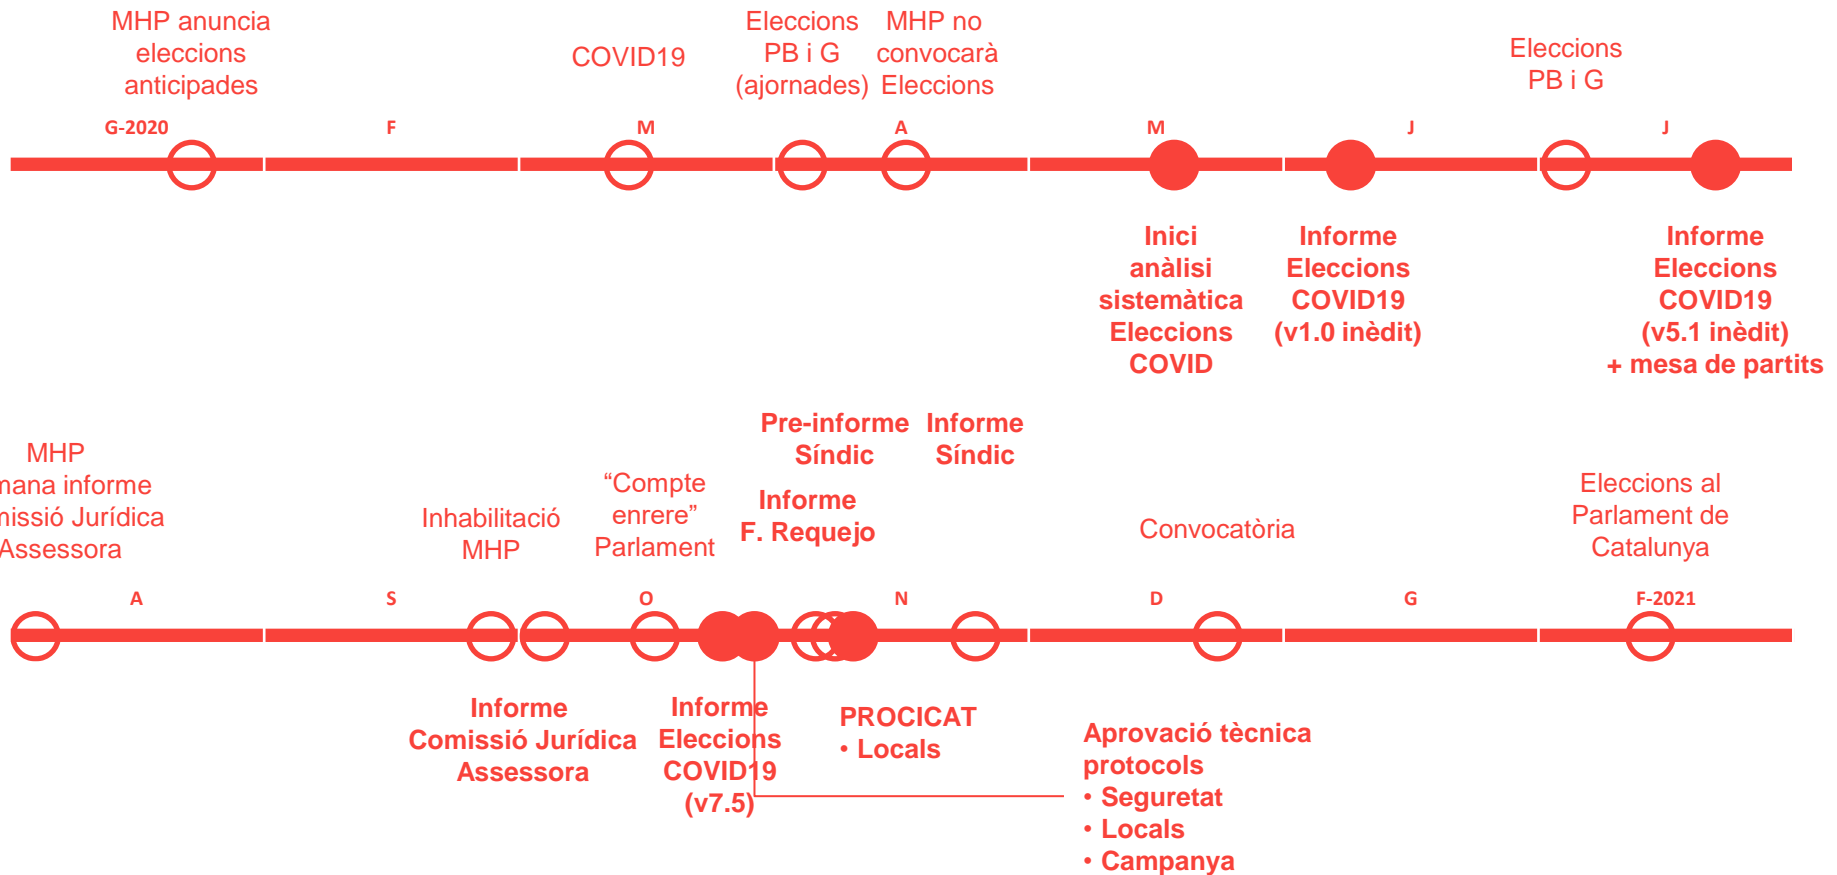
MHP anuncia eleccions anticipades

COVID19

Eleccions PB i G (ajornades)

MHP no convocarà Eleccions

Eleccions PB i G

G-2020 F M A M J J

Inici anàlisi sistemàtica Eleccions COVID

Informe Eleccions COVID19 (v1.0 inèdit)

Informe Eleccions COVID19 (v5.1 inèdit) + mesa de partits

MHP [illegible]mana informe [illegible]missió Jurídica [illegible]Assessora

Inhabilitació MHP

"Compte enrere" Parlament

Pre-informe Síndic

Informe Síndic

Informe F. Requejo

Convocatòria

Eleccions al Parlament de Catalunya

A S O N D G F-2021

Informe Comissió Jurídica Assessora

Informe Eleccions COVID19 (v7.5)

PROCICAT
• Locals

Aprovació tècnica protocols
• Seguretat
• Locals
• Campanya